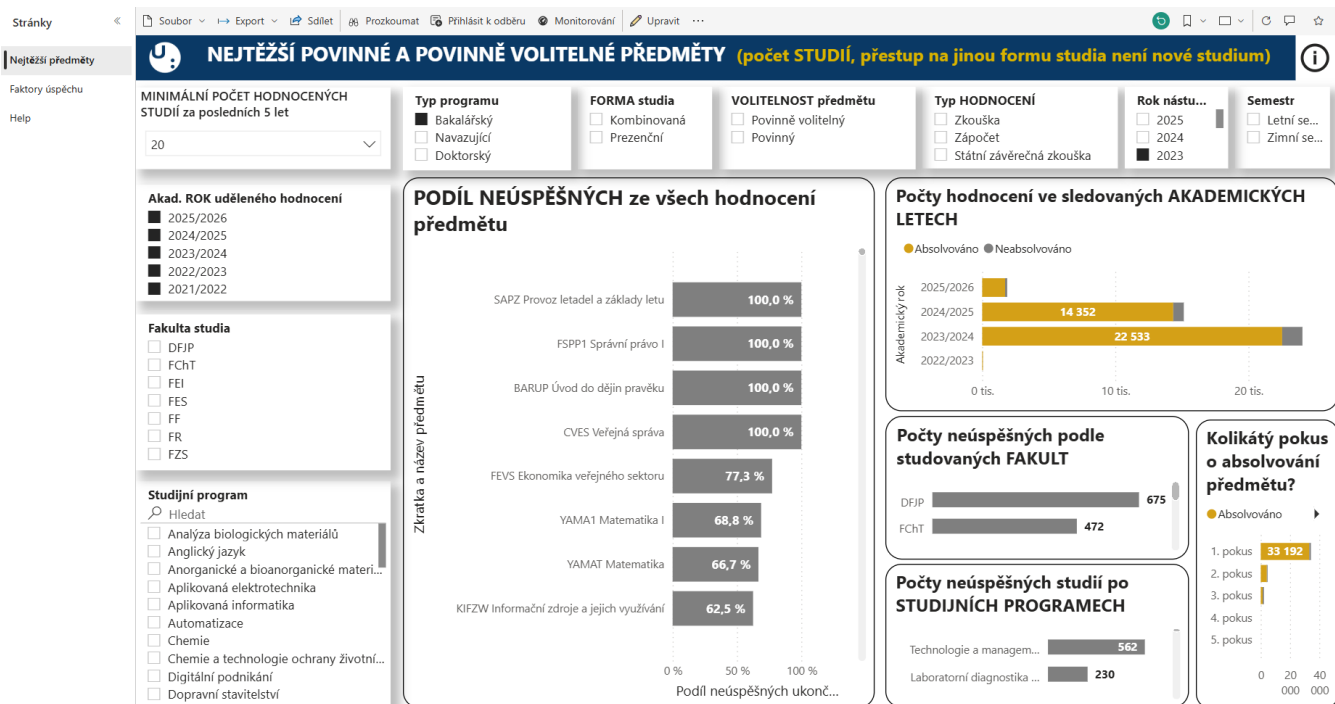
Stránky «

Nejtěžší předměty
Faktory úspěchu
Help

Soubor ∨ Export ∨ Sdílet Prozkoumat Přihlásit k odběru Monitorování Upravit ···

NEJTĚŽŠÍ POVINNÉ A POVINNĚ VOLITELNÉ PŘEDMĚTY (počet STUDIÍ, přestup na jinou formu studia není nové studium)

MINIMÁLNÍ POČET HODNOCENÝCH STUDIÍ za posledních 5 let
20

Typ programu
Bakalářský
Navazující
Doktorský

FORMA studia
Kombinovaná
Prezenční

VOLITELNOST předmětu
Povinně volitelný
Povinný

Typ HODNOCENÍ
Zkouška
Zápočet
Státní závěrečná zkouška

Rok nástu...
2025
2024
2023

Semestr
Letní se...
Zimní se...

Akad. ROK uděleného hodnocení
2025/2026
2024/2025
2023/2024
2022/2023
2021/2022

Fakulta studia
DFJP
FChT
FEI
FES
FF
FR
FZS

Studijní program
Hledat
Analýza biologických materiálů
Anglický jazyk
Anorganické a bioanorganické materi...
Aplikovaná elektrotechnika
Aplikovaná informatika
Automatizace
Chemie
Chemie a technologie ochrany životní...
Digitální podnikání
Dopravní stavitelství

PODÍL NEÚSPĚŠNÝCH ze všech hodnocení předmětu

Zkratka a název předmětu
SAPZ Provoz letadel a základy letu 100,0 %
FSPP1 Správní právo I 100,0 %
BARUP Úvod do dějin pravěku 100,0 %
CVES Veřejná správa 100,0 %
FEVS Ekonomika veřejného sektoru 77,3 %
YAMA1 Matematika I 68,8 %
YAMAT Matematika 66,7 %
KIFZW Informační zdroje a jejich využívání 62,5 %
0 % 50 % 100 %
Podíl neúspěšných ukonč...

Počty hodnocení ve sledovaných AKADEMICKÝCH LETECH
Absolvováno Neabsolvováno
Akademický rok
2025/2026
2024/2025 14 352
2023/2024 22 533
2022/2023
0 tis. 10 tis. 20 tis.

Počty neúspěšných podle studovaných FAKULT
DFJP 675
FChT 472

Kolikátý pokus o absolvování předmětu?
Absolvováno
1. pokus 33 192
2. pokus
3. pokus
4. pokus
5. pokus
0 20 000 40 000

Počty neúspěšných studií po STUDIJNÍCH PROGRAMECH
Technologie a managem... 562
Laboratorní diagnostika ... 230